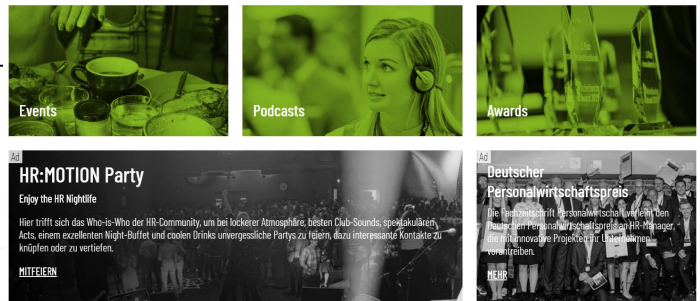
Events

Podcasts

Awards

Ad

HR:MOTION Party

Enjoy the HR Nightlife

Hier trifft sich das Who-is-Who der HR-Community, um bei lockerer Atmosphäre, besten Club-Sounds, spektakulären Acts, einem exzellenten Night-Buffet und coolen Drinks unvergessliche Partys zu feiern, dazu interessante Kontakte zu knüpfen oder zu vertiefen.

MITFEIERN

Ad

Deutscher Personalwirtschaftspreis

Die Fachzeitschrift Personalwirtschaft verleiht den Deutschen Personalwirtschaftspreis an HR-Manager, die mit innovative Projekte ihr Unternehmen voranbringen.

MEHR